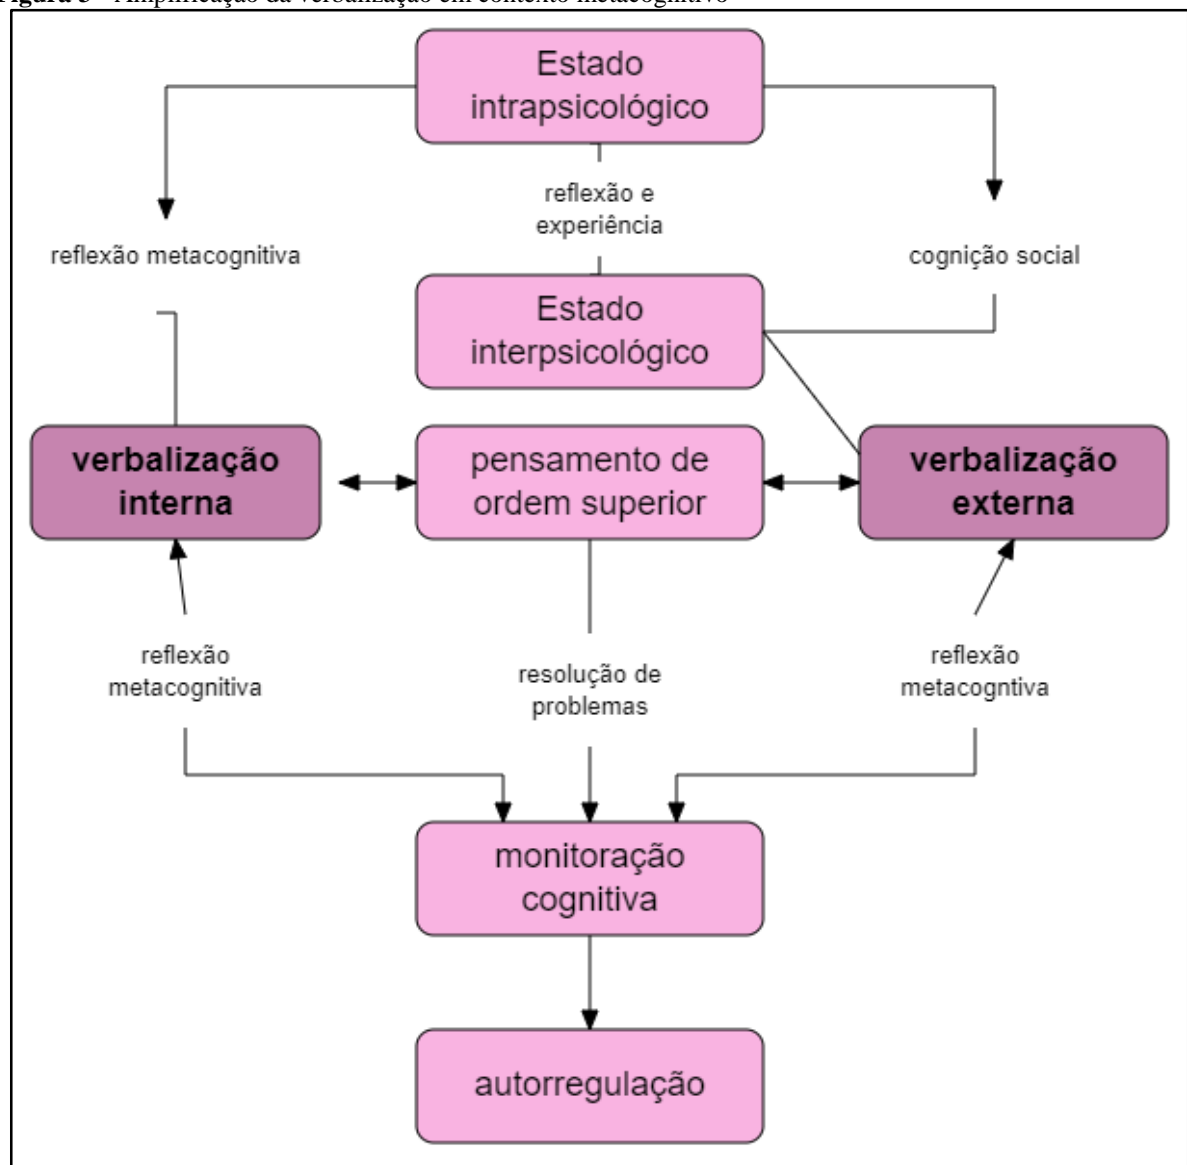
Figura 5 - Amplificação da verbalização em contexto metacognitivo

Estado intrapsicológico

reflexão metacognitiva

reflexão e experiência

cognição social

Estado interpsicológico

verbalização interna

pensamento de ordem superior

verbalização externa

reflexão metacognitiva

resolução de problemas

reflexão metacogntiva

monitoração cognitiva

autorregulação